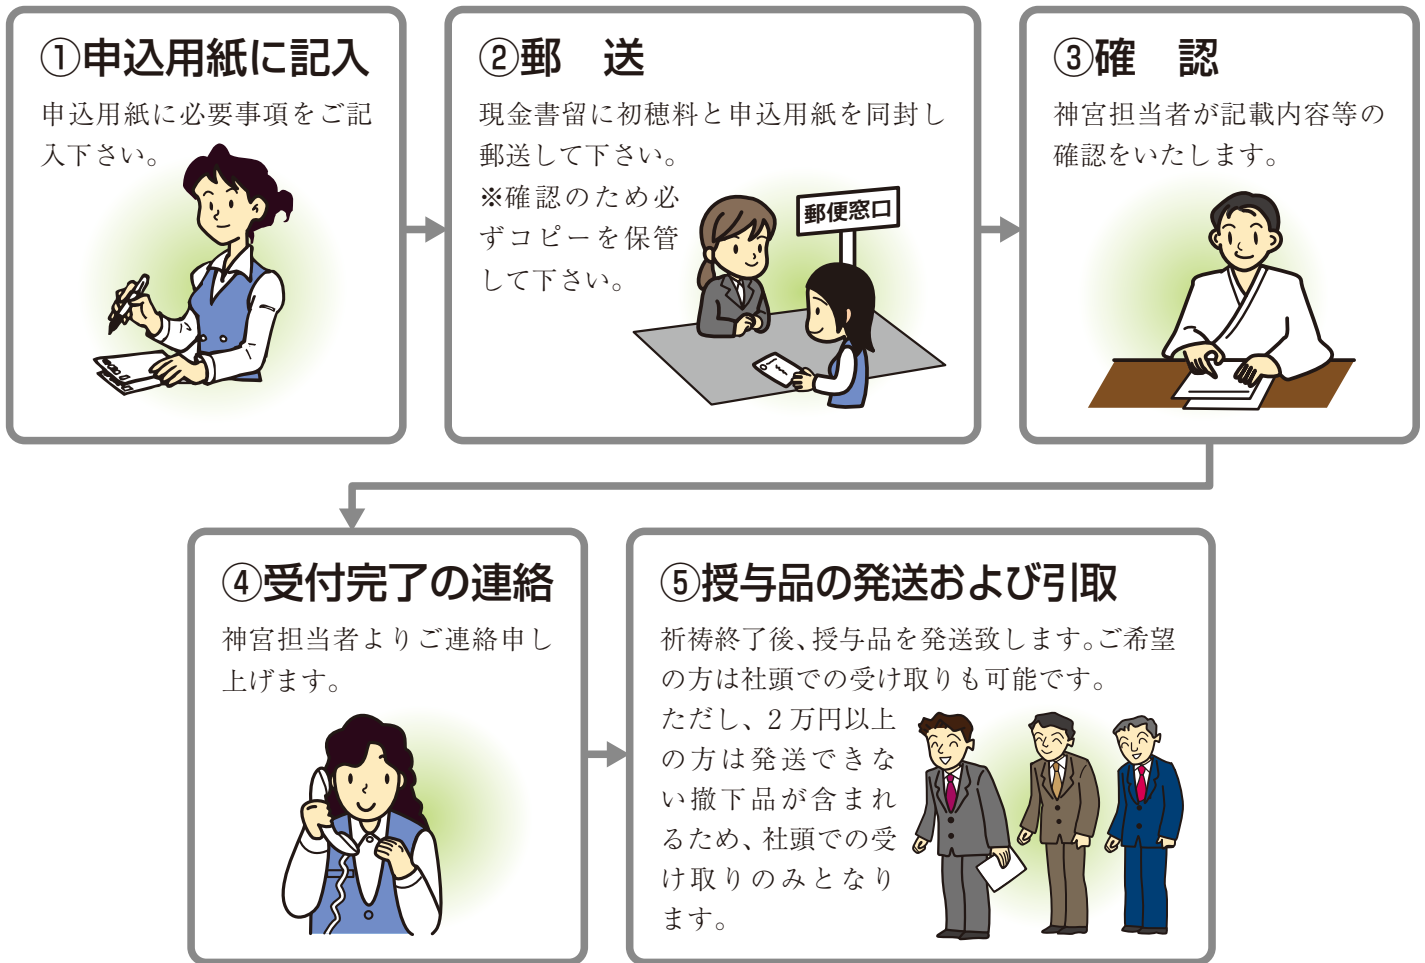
①申込用紙に記入

申込用紙に必要事項をご記入下さい。

②郵　送

現金書留に初穂料と申込用紙を同封し郵送して下さい。
※確認のため必ずコピーを保管して下さい。

郵便窓口

③確　認

神宮担当者が記載内容等の確認をいたします。

④受付完了の連絡

神宮担当者よりご連絡申し上げます。

⑤授与品の発送および引取

祈祷終了後、授与品を発送致します。ご希望の方は社頭での受け取りも可能です。
ただし、２万円以上の方は発送できない撤下品が含まれるため、社頭での受け取りのみとなります。